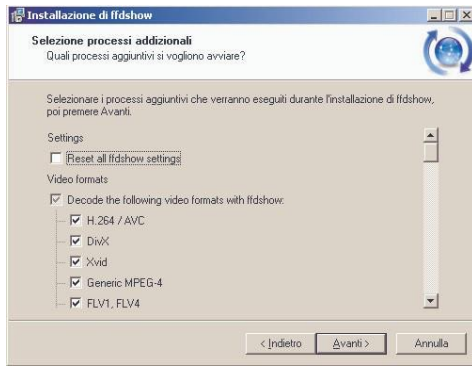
Installazione di ffdshow

Selezione processi addizionali
Quali processi aggiuntivi si vogliono avviare?

Selezionare i processi aggiuntivi che verranno eseguiti durante l'installazione di ffdshow, poi premere Avanti.

Settings
Reset all ffdshow settings
Video formats
Decode the following video formats with ffdshow:
H.264 / AVC
DivX
Xvid
Generic MPEG-4
FLV1, FLV4

< Indietro
Avanti >
Annulla